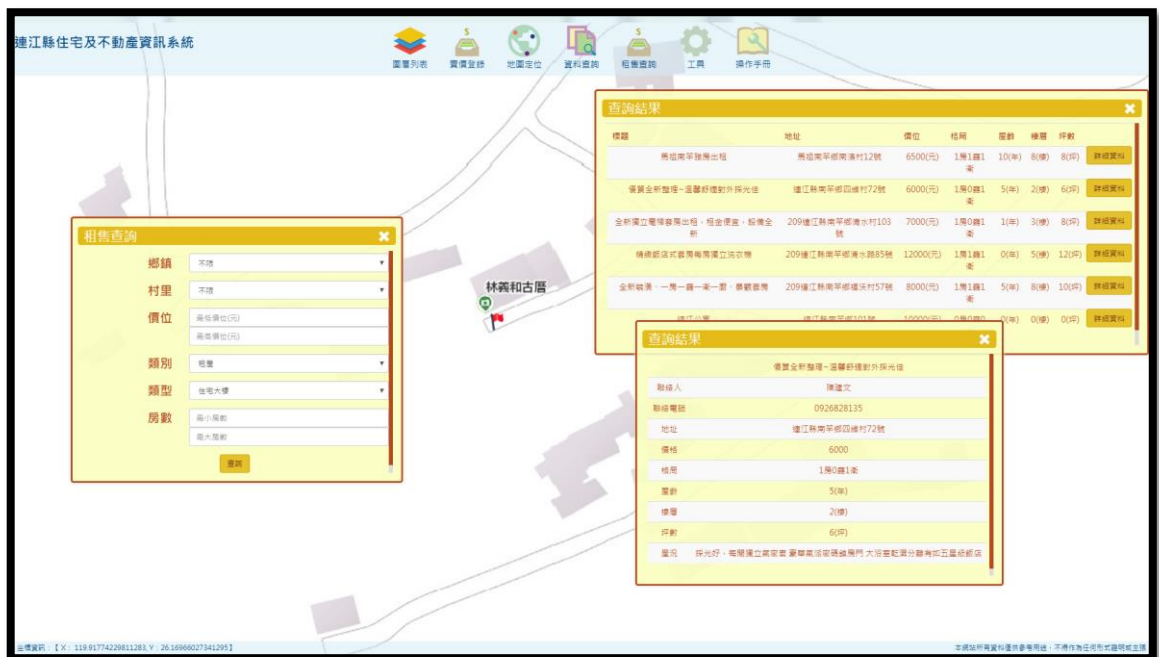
連江縣住宅及不動產資訊系統

圖層列表 實價登錄 地圖定位 資料查詢 租售查詢 工具 操作手冊

查詢結果

| 標題 | 地址 | 價位 | 格局 | 屋齡 | 樓層 | 坪數 | |
|---|---|---|---|---|---|---|---|
| 馬祖南竿雅房出租 | 馬祖南竿鄉南淸村12號 | 6500(元) | 1房1廳1衛 | 10(年) | 8(樓) | 8(坪) | 詳細資料 |
| 優質全新整理~溫馨舒適對外採光佳 | 連江縣南竿鄉四維村72號 | 6000(元) | 1房0廳1衛 | 5(年) | 2(樓) | 6(坪) | 詳細資料 |
| 全新獨立電梯套房出租，租金便宜，設備全新 | 209連江縣南竿鄉清水村103號 | 7000(元) | 1房0廳1衛 | 1(年) | 3(樓) | 8(坪) | 詳細資料 |
| 精緻節店式套房有獨立洗衣機 | 209連江縣南竿鄉清水路85號 | 12000(元) | 1房1廳1衛 | 0(年) | 5(樓) | 12(坪) | 詳細資料 |
| 全新裝潢，一房一廳一衛一廚，景觀套房 | 209連江縣南竿鄉福沃村57號 | 8000(元) | 1房1廳1衛 | 5(年) | 8(樓) | 10(坪) | 詳細資料 |
| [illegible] | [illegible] | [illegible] | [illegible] | 0(年) | 0(樓) | 0(坪) | 詳細資料 |

租售查詢
鄉鎮 不限
村里 不限
價位 最低價位(元) 最高價位(元)
類別 租屋
類型 住宅大樓
房數 最小房數 最大房數
查詢

林義和古厝

查詢結果
優質全新整理~溫馨舒適對外採光佳
| 聯絡人 | 陳建文 |
|---|---|
| 聯絡電話 | 0926828135 |
| 地址 | 連江縣南竿鄉四維村72號 |
| 價格 | 6000 |
| 格局 | 1房0廳1衛 |
| 屋齡 | 5(年) |
| 樓層 | 2(樓) |
| 坪數 | 6(坪) |
| 屋況 | 採光好，每間獨立氣密窗 豪華高品密碼鎖房門 大浴室乾濕分離有如五星級飯店 |

坐標資訊：【X：119.91774229811283, Y：26.16966027341295】

本網站所有資料僅供參考用途，不得作為任何形式證明或主張